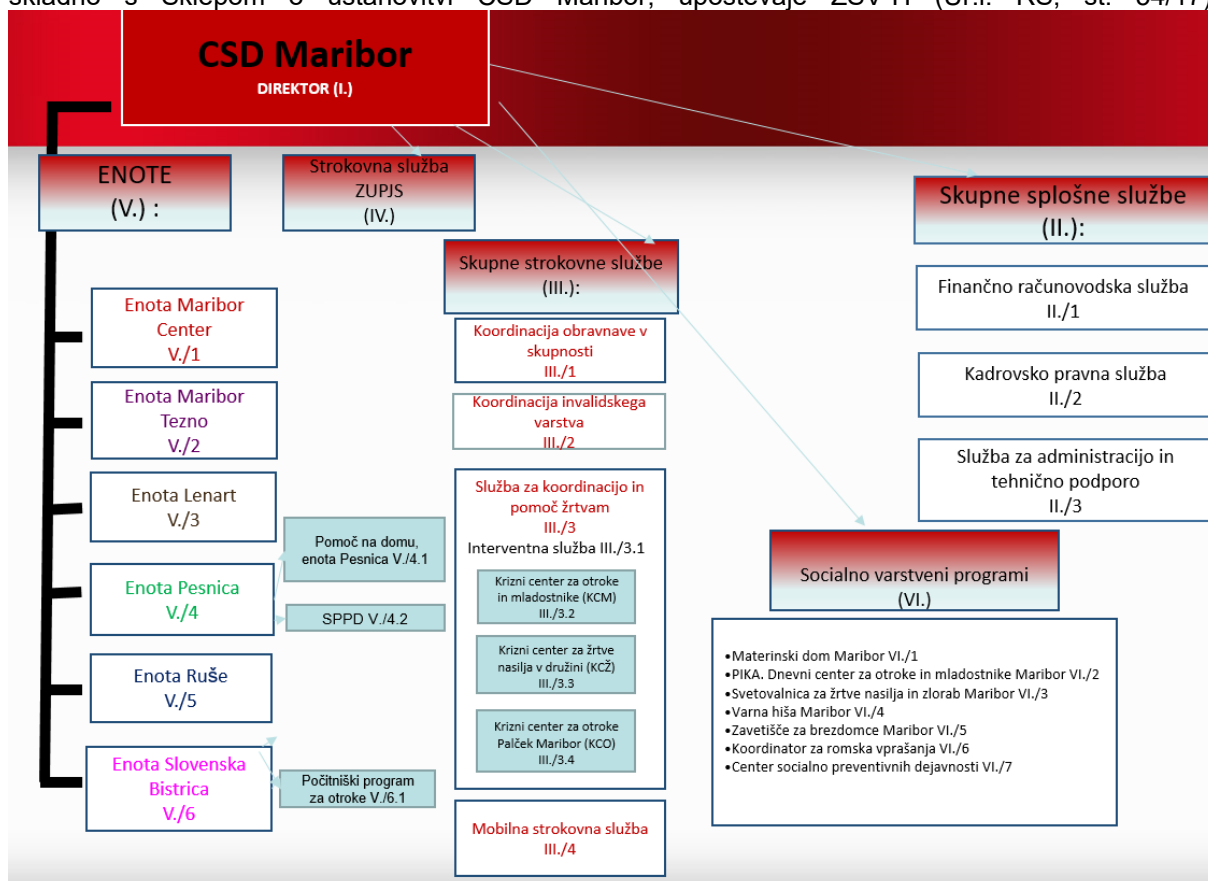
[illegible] s Sklepom o ustanovitvi CSD Maribor, upoštevaje ZSV-I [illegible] (Ur.l. RS, št. 54/17)

CSD Maribor
DIREKTOR (I.)

ENOTE (V.) :

Strokovna služba ZUPJS (IV.)

Skupne splošne službe (II.):

Skupne strokovne službe (III.):

Finančno računovodska služba II./1

Enota Maribor Center V./1

Koordinacija obravnave v skupnosti III./1

Kadrovsko pravna služba II./2

Enota Maribor Tezno V./2

Koordinacija invalidskega varstva III./2

Služba za administracijo in tehnično podporo II./3

Enota Lenart V./3

Služba za koordinacijo in pomoč žrtvam III./3
Interventna služba III./3.1

Pomoč na domu, enota Pesnica V./4.1

Krizni center za otroke in mladostnike (KCM) III./3.2

Socialno varstveni programi (VI.)

Enota Pesnica V./4

SPPD V./4.2

Krizni center za žrtve nasilja v družini (KCŽ) III./3.3

•Materinski dom Maribor VI./1
•PIKA. Dnevni center za otroke in mladostnike Maribor VI./2
•Svetovalnica za žrtve nasilja in zlorab Maribor VI./3
•Varna hiša Maribor VI./4
•Zavetišče za brezdomce Maribor VI./5
•Koordinator za romska vprašanja VI./6
•Center socialno preventivnih dejavnosti VI./7

Enota Ruše V./5

Krizni center za otroke Palček Maribor (KCO) III./3.4

Enota Slovenska Bistrica V./6

Počitniški program za otroke V./6.1

Mobilna strokovna služba III./4